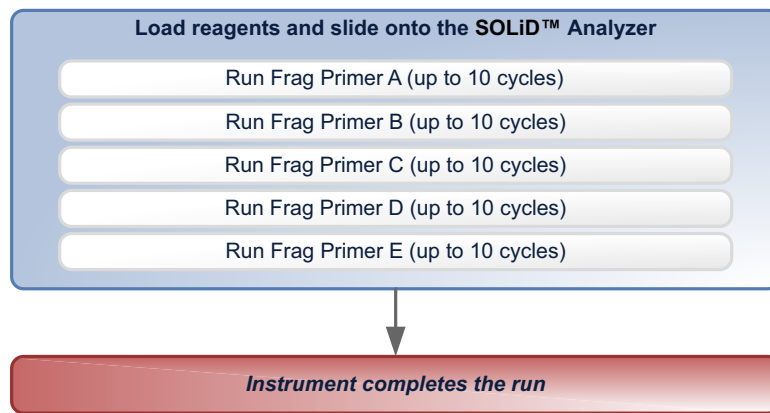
Load reagents and slide onto the SOLiD™ Analyzer

Run Frag Primer A (up to 10 cycles)

Run Frag Primer B (up to 10 cycles)

Run Frag Primer C (up to 10 cycles)

Run Frag Primer D (up to 10 cycles)

Run Frag Primer E (up to 10 cycles)

Instrument completes the run